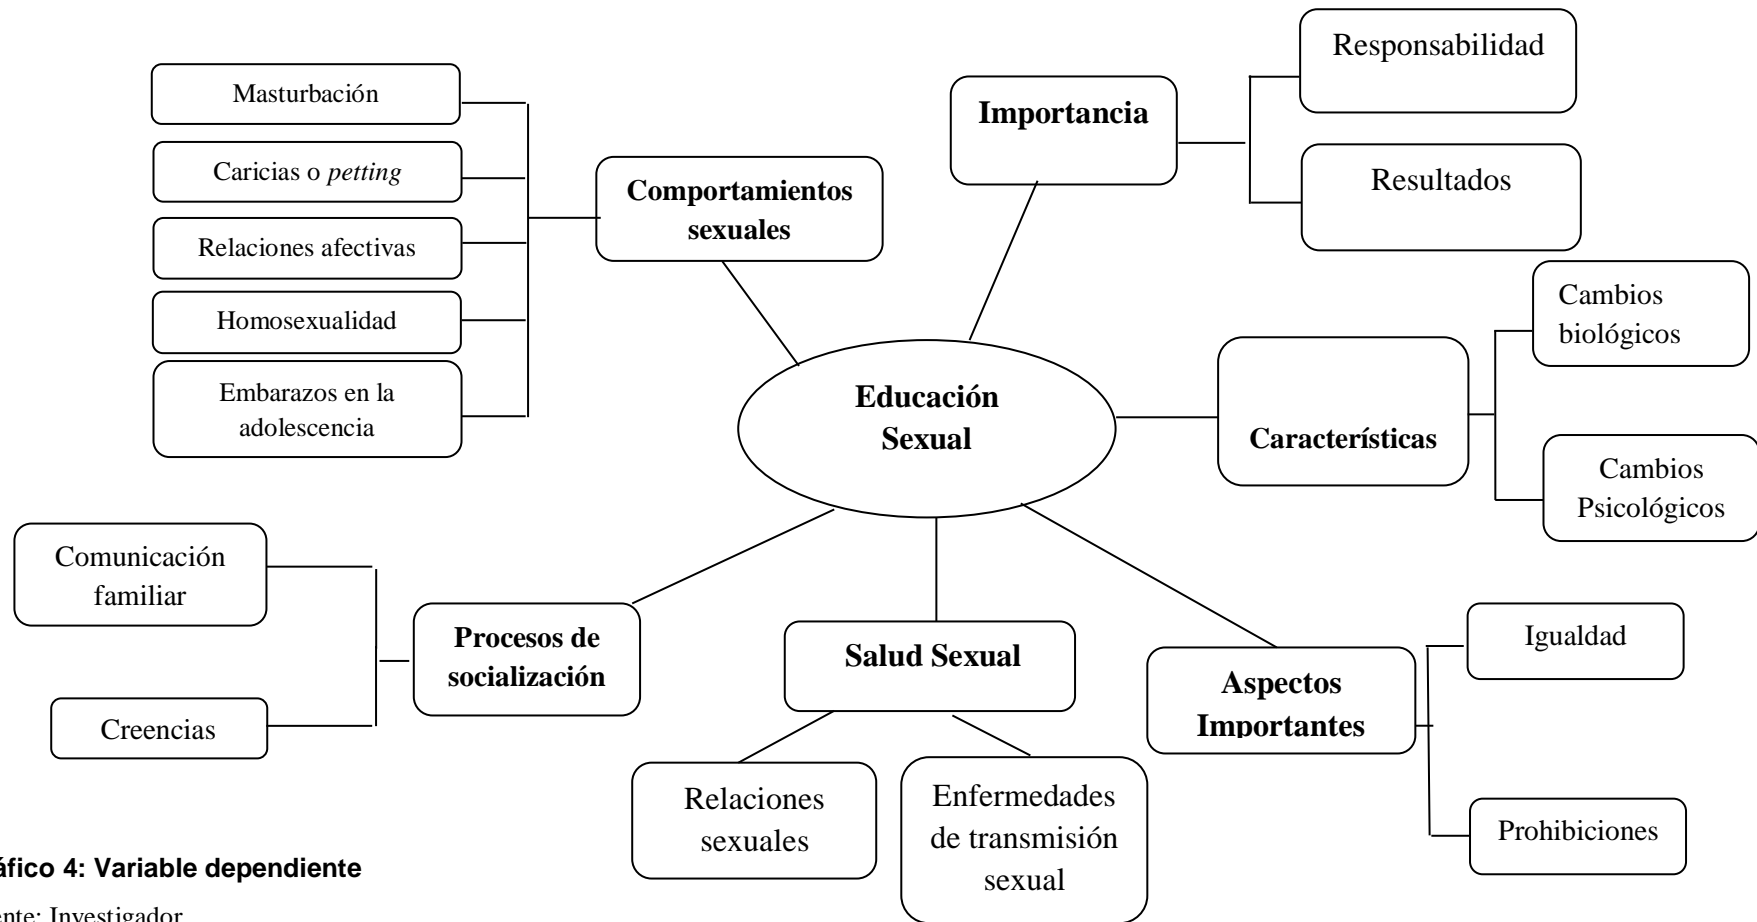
Masturbación

Caricias o *petting*

Relaciones afectivas

Homosexualidad

Embarazos en la adolescencia

Comportamientos sexuales

Importancia

Responsabilidad

Resultados

Cambios biológicos

Cambios Psicológicos

Características

Educación Sexual

Comunicación familiar

Creencias

Procesos de socialización

Salud Sexual

Relaciones sexuales

Enfermedades de transmisión sexual

Aspectos Importantes

Igualdad

Prohibiciones

áfico 4: Variable dependiente

ente: Investigador